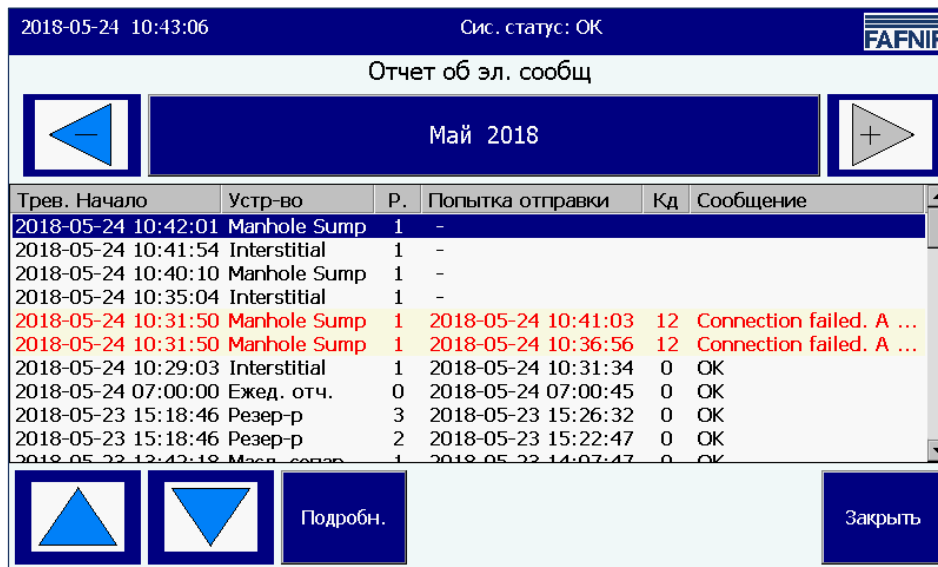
2018-05-24 10:43:06

Сис. статус: OK

FAFNIR

Отчет об эл. сообщ

Май 2018

| Трев. Начало | Устр-во | Р. | Попытка отправки | Кд | Сообщение |
|---|---|---|---|---|---|
| 2018-05-24 10:42:01 | Manhole Sump | 1 | - | | |
| 2018-05-24 10:41:54 | Interstitial | 1 | - | | |
| 2018-05-24 10:40:10 | Manhole Sump | 1 | - | | |
| 2018-05-24 10:35:04 | Interstitial | 1 | - | | |
| 2018-05-24 10:31:50 | Manhole Sump | 1 | 2018-05-24 10:41:03 | 12 | Connection failed. A ... |
| 2018-05-24 10:31:50 | Manhole Sump | 1 | 2018-05-24 10:36:56 | 12 | Connection failed. A ... |
| 2018-05-24 10:29:03 | Interstitial | 1 | 2018-05-24 10:31:34 | 0 | OK |
| 2018-05-24 07:00:00 | Ежед. отч. | 0 | 2018-05-24 07:00:45 | 0 | OK |
| 2018-05-23 15:18:46 | Резер-р | 3 | 2018-05-23 15:26:32 | 0 | OK |
| 2018-05-23 15:18:46 | Резер-р | 2 | 2018-05-23 15:22:47 | 0 | OK |
| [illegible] | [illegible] | 1 | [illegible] | 0 | OK |

Подробн.

Закрыть